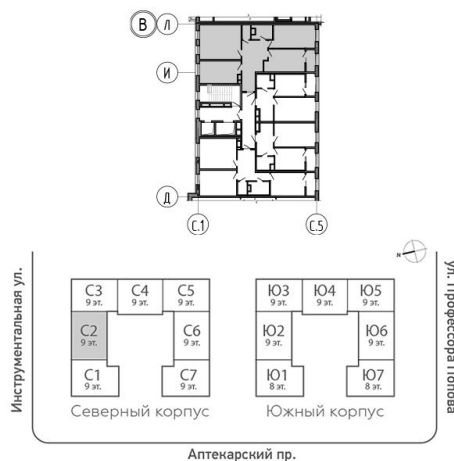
В
Л
И
Д
С.1
С.5

Инструментальная ул.

С3
9 эт.
С4
9 эт.
С5
9 эт.
С2
9 эт.
С6
9 эт.
С1
9 эт.
С7
9 эт.
Северный корпус

Ю3
9 эт.
Ю4
9 эт.
Ю5
9 эт.
Ю2
9 эт.
Ю6
9 эт.
Ю1
8 эт.
Ю7
8 эт.
Южный корпус

N

ул. Профессора Попова

Аптекарский пр.